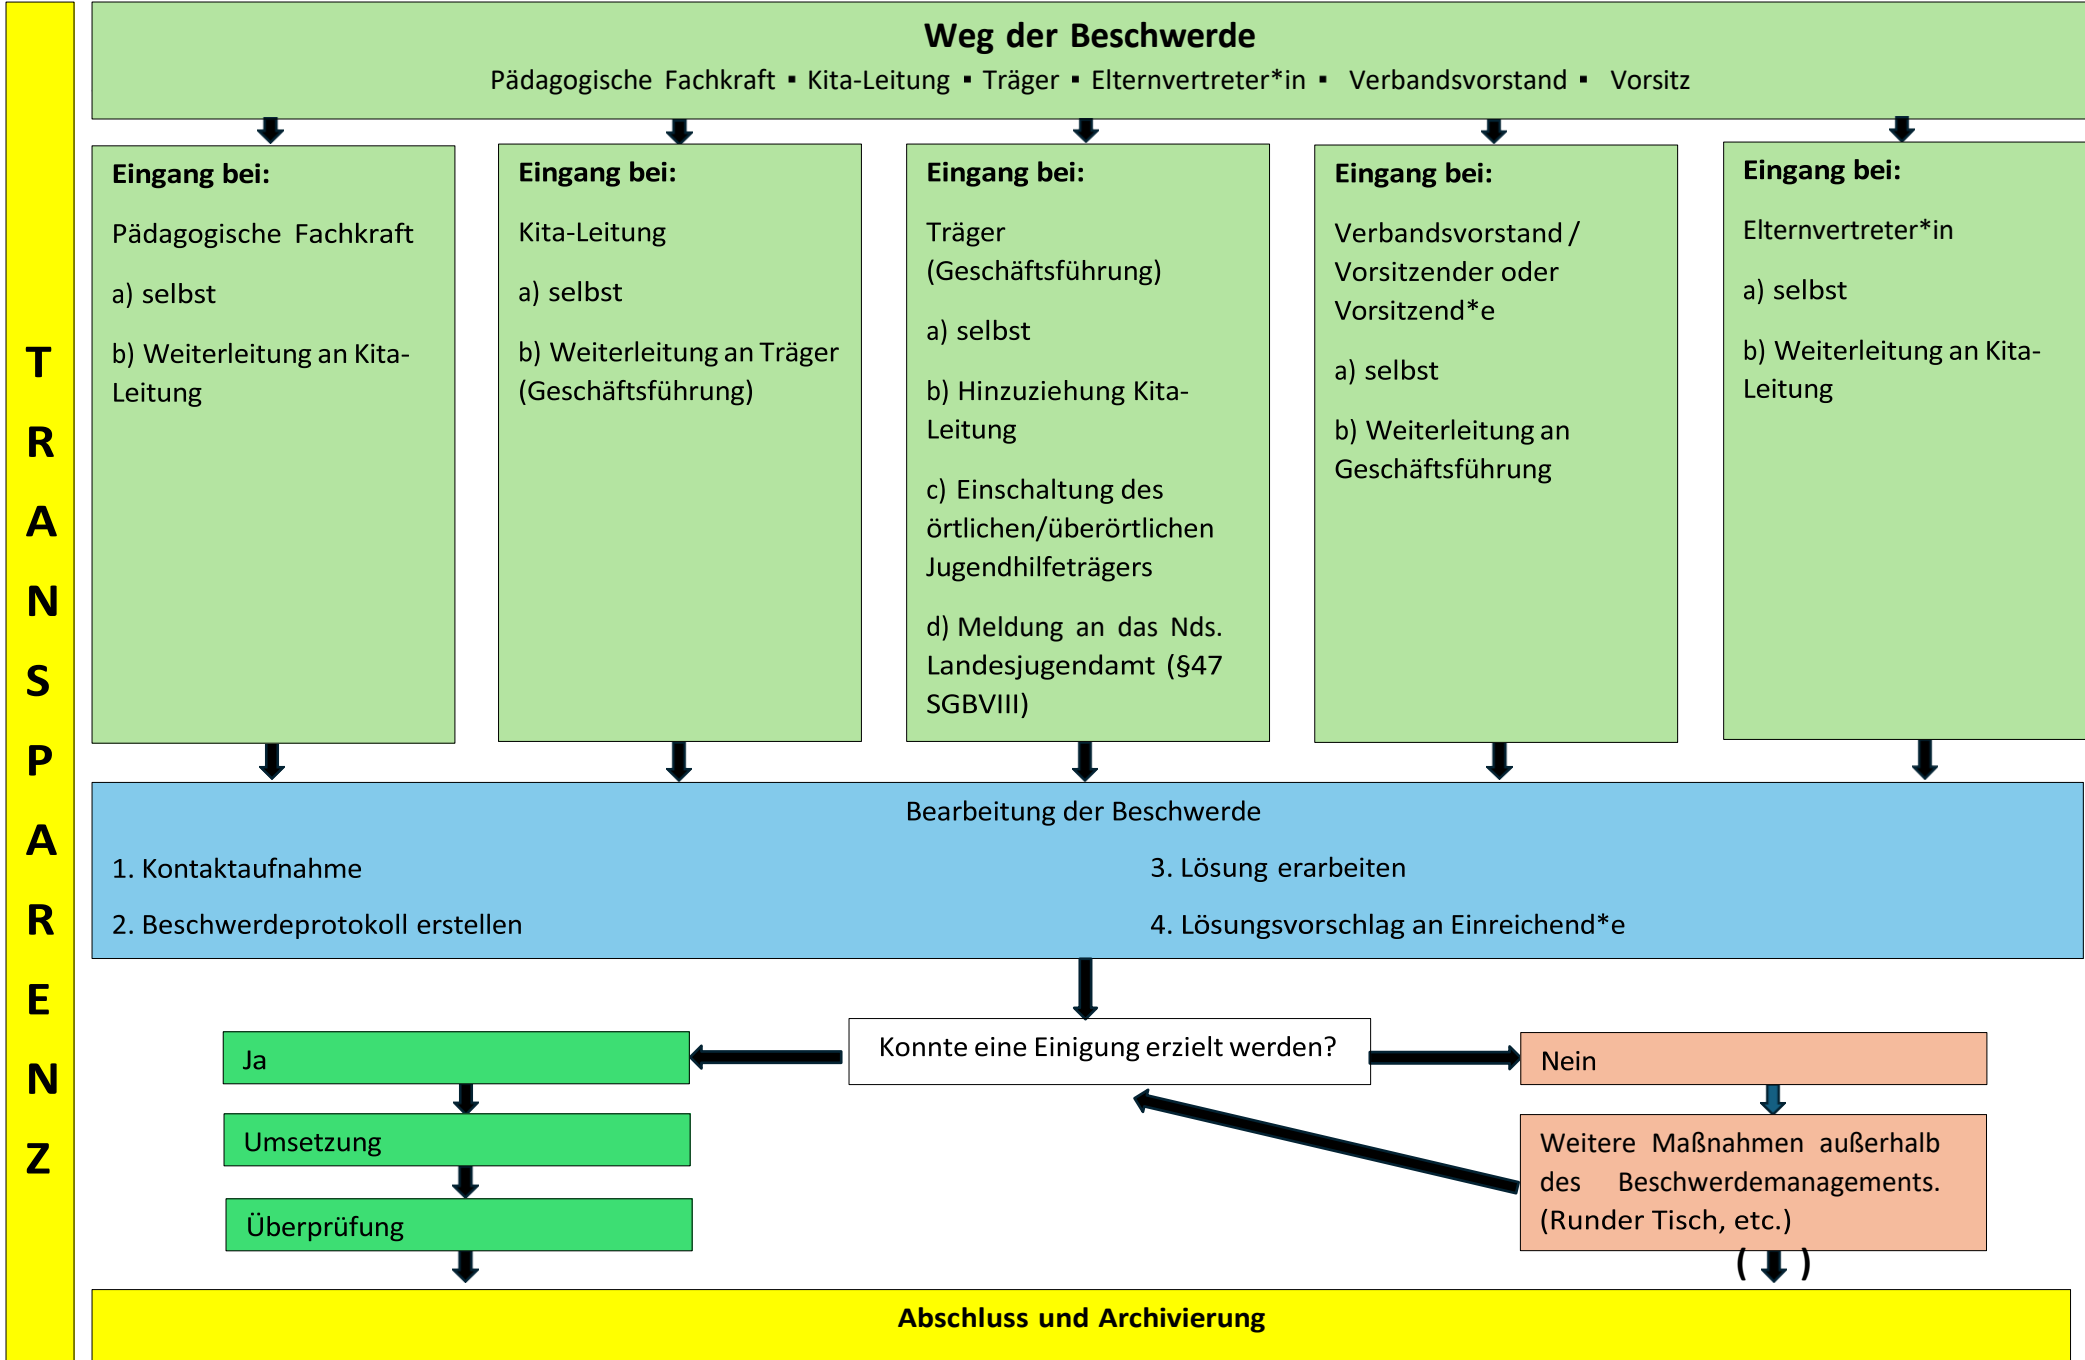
TRANSPARENZ

Weg der Beschwerde

Pädagogische Fachkraft ▪ Kita-Leitung ▪ Träger ▪ Elternvertreter*in ▪ Verbandsvorstand ▪ Vorsitz

Eingang bei:

Pädagogische Fachkraft

a) selbst

b) Weiterleitung an Kita-Leitung

Eingang bei:

Kita-Leitung

a) selbst

b) Weiterleitung an Träger (Geschäftsführung)

Eingang bei:

Träger (Geschäftsführung)

a) selbst

b) Hinzuziehung Kita-Leitung

c) Einschaltung des örtlichen/überörtlichen Jugendhilfeträgers

d) Meldung an das Nds. Landesjugendamt (§47 SGBVIII)

Eingang bei:

Verbandsvorstand / Vorsitzender oder Vorsitzend*e

a) selbst

b) Weiterleitung an Geschäftsführung

Eingang bei:

Elternvertreter*in

a) selbst

b) Weiterleitung an Kita-Leitung

Bearbeitung der Beschwerde

1. Kontaktaufnahme

2. Beschwerdeprotokoll erstellen

3. Lösung erarbeiten

4. Lösungsvorschlag an Einreichend*e

Konnte eine Einigung erzielt werden?

Ja

Umsetzung

Überprüfung

Nein

Weitere Maßnahmen außerhalb des Beschwerdemanagements. (Runder Tisch, etc.)

( )

Abschluss und Archivierung